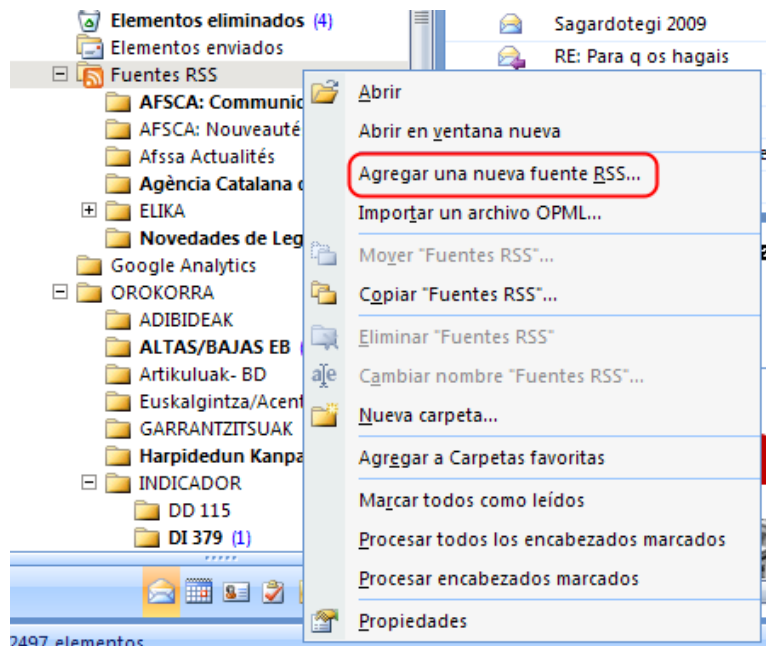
Elementos eliminados (4)
Elementos enviados
Fuentes RSS
AFSCA: Communic
AFSCA: Nouveauté
Afssa Actualités
Agència Catalana d
ELIKA
Novedades de Leg
Google Analytics
OROKORRA
ADIBIDEAK
ALTAS/BAJAS EB
Artikuluak- BD
Euskalgintza/Acent
GARRANTZITSUAK
Harpidedun Kanpa
INDICADOR
DD 115
DI 379 (1)
2497 elementos

Sagardotegi 2009
RE: Para q os hagais

Abrir
Abrir en ventana nueva
Agregar una nueva fuente RSS...
Importar un archivo OPML...
Mover "Fuentes RSS"...
Copiar "Fuentes RSS"...
Eliminar "Fuentes RSS"
Cambiar nombre "Fuentes RSS"...
Nueva carpeta...
Agregar a Carpetas favoritas
Marcar todos como leídos
Procesar todos los encabezados marcados
Procesar encabezados marcados
Propiedades